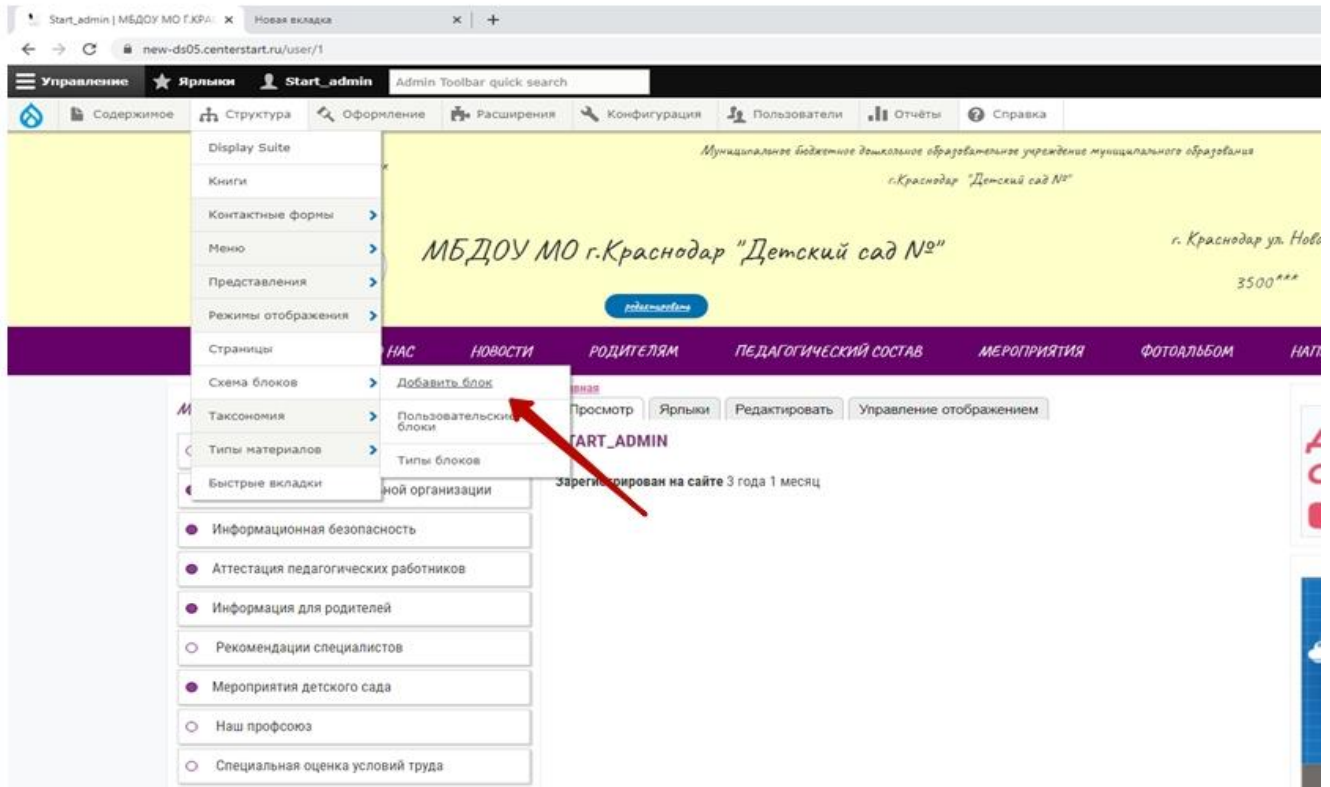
Start_admin | МБДОУ МО Г.КРА ×
Новая вкладка ×
+
new-ds05.centerstart.ru/user/1

Управление
Ярлыки
Start_admin
Admin Toolbar quick search

Содержимое
Структура
Оформление
Расширения
Конфигурация
Пользователи
Отчёты
Справка

Display Suite
Книги
Контактные формы
Меню
Представления
Режимы отображения
Страницы
Схема блоков
Таксономия
Типы материалов
Быстрые вкладки

Добавить блок
Пользовательские блоки
Типы блоков

Муниципальное бюджетное дошкольное образовательное учреждение муниципального образования г.Краснодар "Детский сад №"

МБДОУ МО г.Краснодар "Детский сад №"

г. Краснодар ул. Нов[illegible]

3500***

редактировать

НАС
НОВОСТИ
РОДИТЕЛЯМ
ПЕДАГОГИЧЕСКИЙ СОСТАВ
МЕРОПРИЯТИЯ
ФОТОАЛЬБОМ
НА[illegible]

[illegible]вная
Просмотр
Ярлыки
Редактировать
Управление отображением

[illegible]TART_ADMIN

Зарегистрирован на сайте 3 года 1 месяц

М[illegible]
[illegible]ной организации
Информационная безопасность
Аттестация педагогических работников
Информация для родителей
Рекомендации специалистов
Мероприятия детского сада
Наш профсоюз
Специальная оценка условий труда